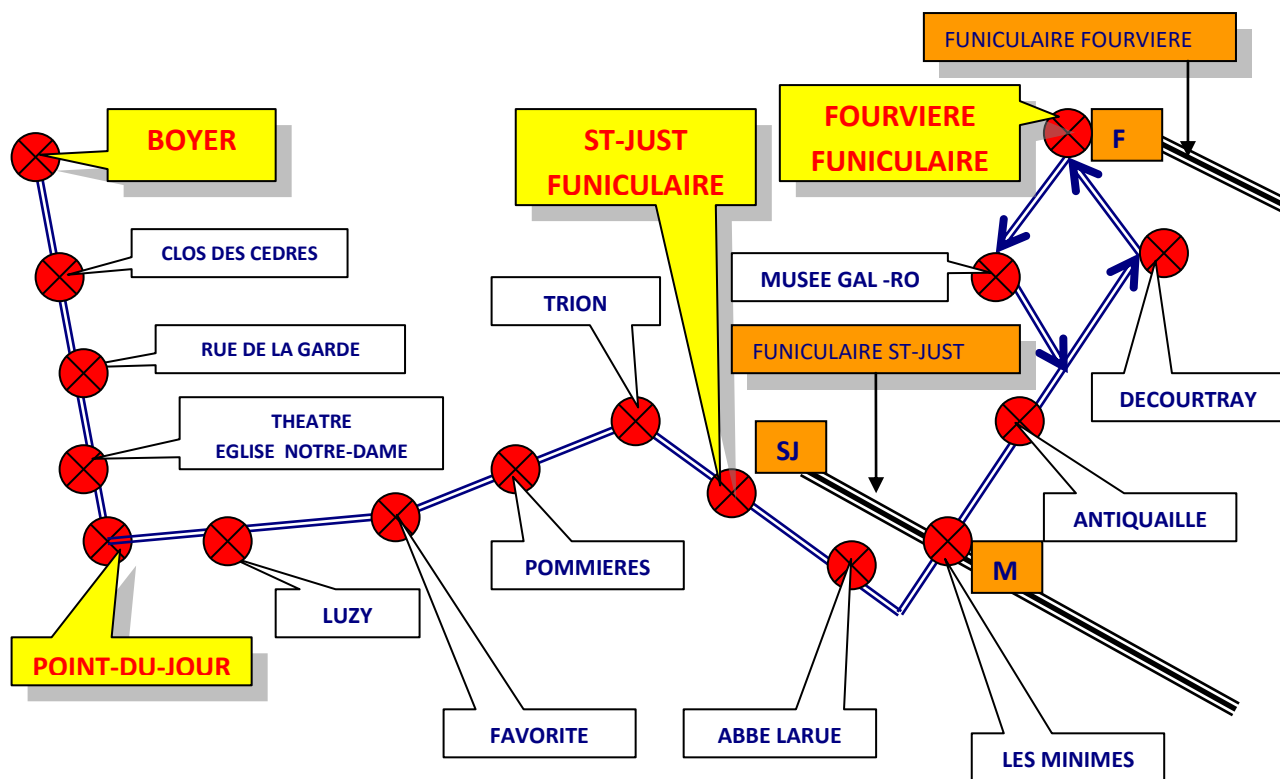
FUNICULAIRE FOURVIERE

BOYER

ST-JUST FUNICULAIRE

FOURVIERE FUNICULAIRE

F

CLOS DES CEDRES

MUSEE GAL -RO

RUE DE LA GARDE

TRION

FUNICULAIRE ST-JUST

DECOURTRAY

THEATRE EGLISE NOTRE-DAME

SJ

ANTIQUAILLE

POMMIERES

M

LUZY

POINT-DU-JOUR

FAVORITE

ABBE LARUE

LES MINIMES